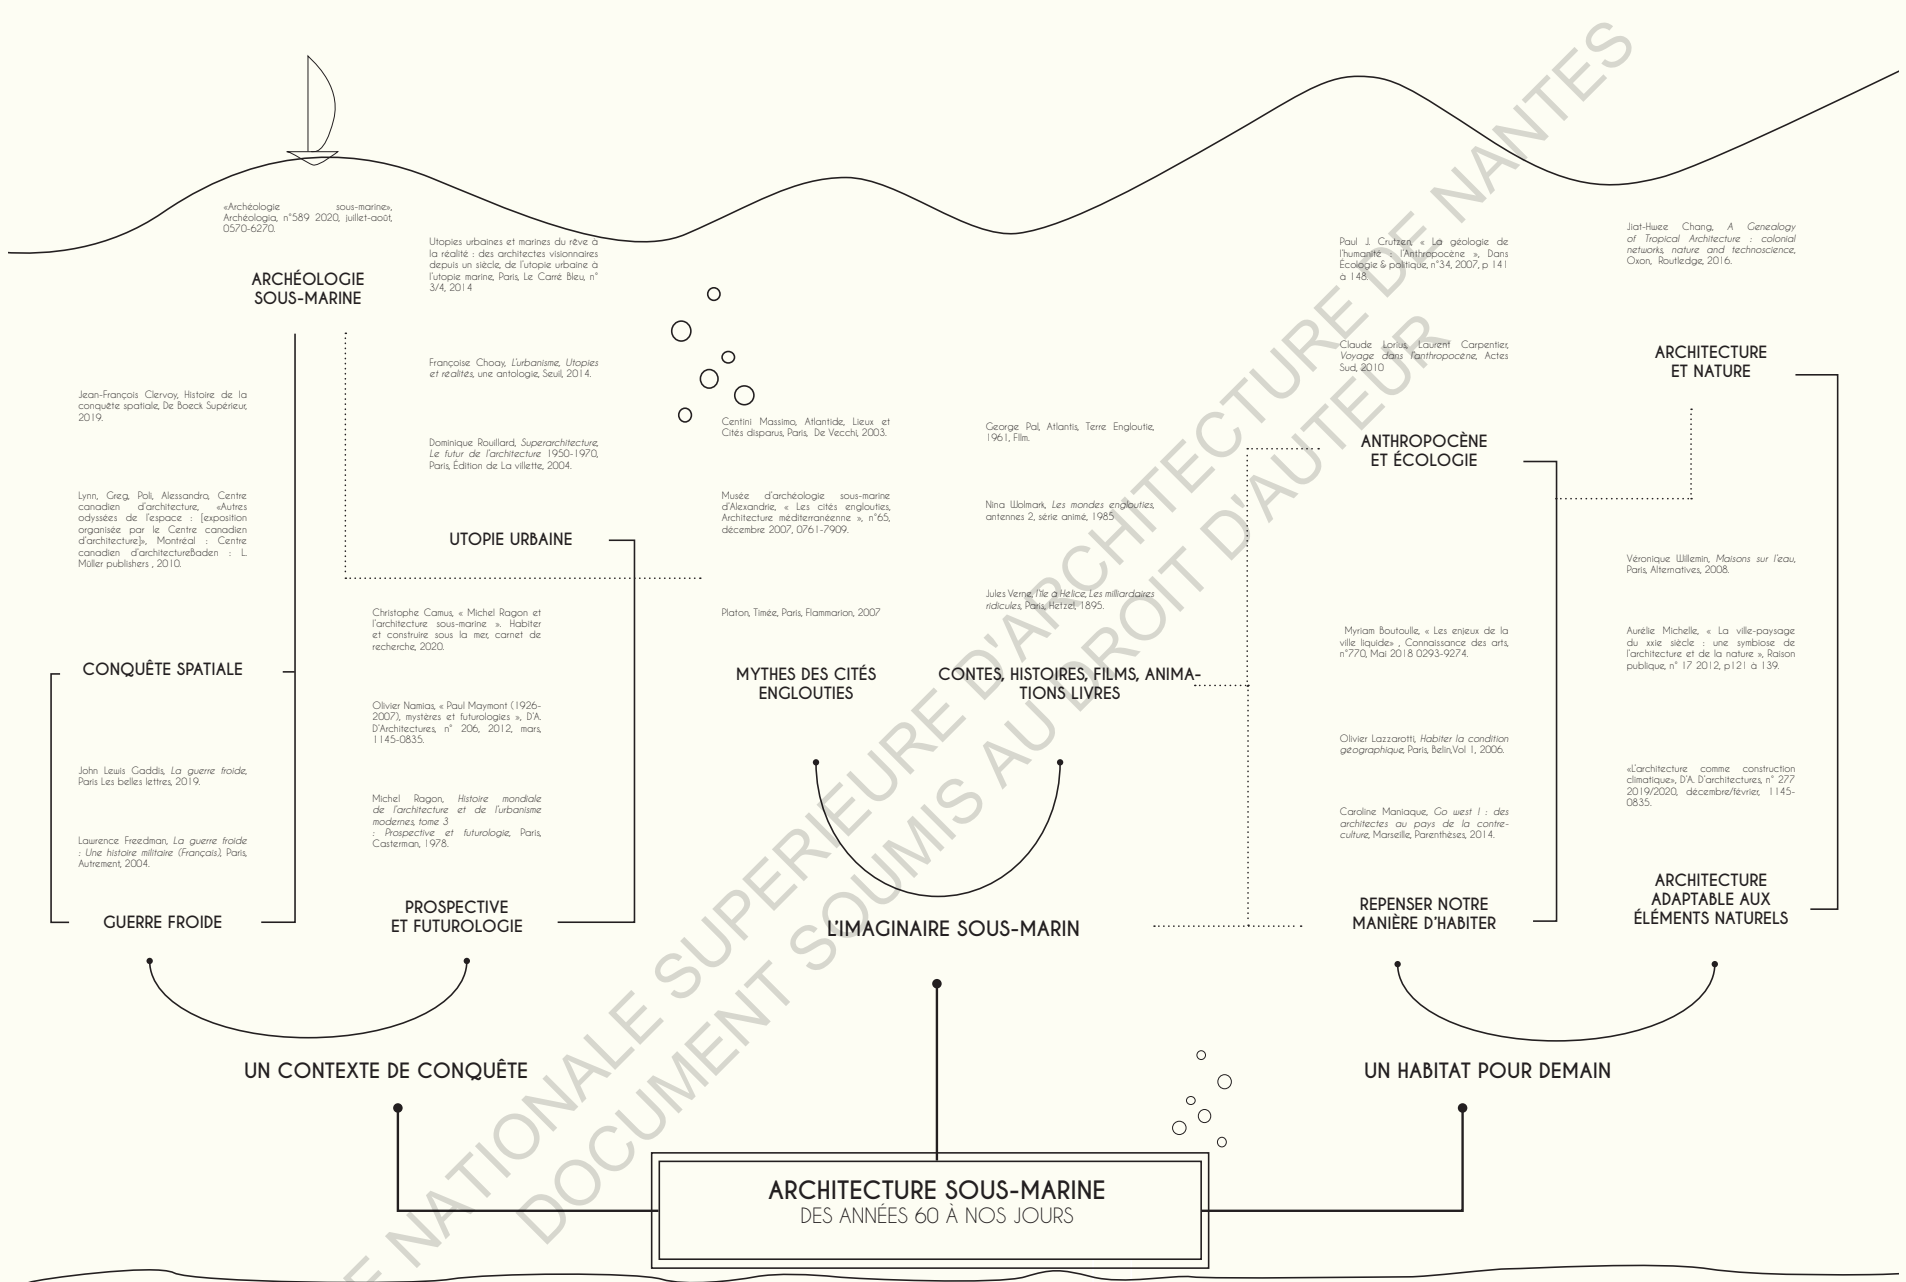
«Archéologie sous-marine», Archéologia, n°589 2020, juillet-août, 0570-6270.

ARCHÉOLOGIE SOUS-MARINE

Utopies urbaines et marines du rêve à la réalité : des architectes visionnaires depuis un siècle, de l'utopie urbaine à l'utopie marine, Paris, Le Carré Bleu, n° 3/4, 2014

Françoise Choay, *L'urbanisme, Utopies et réalités*, une antologie, Seuil, 2014.

Dominique Rouillard, *Superarchitecture, Le futur de l'architecture* 1950-1970, Paris, Édition de La villette, 2004.

Jean-François Clervoy, Histoire de la conquête spatiale, De Boeck Supérieur, 2019.

Lynn, Greg, Poli, Alessandra, Centre canadien d'architecture, «Autres odyssées de l'espace : [exposition organisée par le Centre canadien d'architecture]», Montréal : Centre canadien d'architectureBaden : L. Müller publishers , 2010.

UTOPIE URBAINE

Christophe Camus, « Michel Ragon et l'architecture sous-marine ». Habiter et construire sous la mer, carnet de recherche, 2020.

CONQUÊTE SPATIALE

Olivier Namias, « Paul Maymont (1926-2007), mystères et futurologies », D'A. D'Architectures, n° 206, 2012, mars, 1145-0835.

John Lewis Gaddis, *La guerre froide*, Paris Les belles lettres, 2019.

Michel Ragon, *Histoire mondiale de l'architecture et de l'urbanisme modernes, tome 3 : Prospective et futurologie*, Paris, Casterman, 1978.

Lawrence Freedman, *La guerre froide : Une histoire militaire (Français)*, Paris, Autrement, 2004.

GUERRE FROIDE

PROSPECTIVE ET FUTUROLOGIE

Centini Massimo, Atlantide, Lieux et Cités disparus, Paris, De Vecchi, 2003.

Musée d'archéologie sous-marine d'Alexandrie, « Les cités englouties, Architecture méditerranéenne », n°65, décembre 2007, 0761-7909.

Platon, Timée, Paris, Flammarion, 2007

MYTHES DES CITÉS ENGLOUTIES

George Pal, Atlantis, Terre Engloutie, 1961, Film.

Nina Wolmark, *Les mondes engloutis*, antennes 2, série animé, 1985

Jules Verne, *l'île à Hélice, Les milliardaires ridicules*, Paris, Hetzel, 1895.

CONTES, HISTOIRES, FILMS, ANIMATIONS LIVRES

L'IMAGINAIRE SOUS-MARIN

Paul J. Crutzen, « La géologie de l'humanité : l'Anthropocène », Dans Écologie & politique, n°34, 2007, p 141 à 148.

Claude Lorius, Laurent Carpentier, *Voyage dans l'anthropocène*, Actes Sud, 2010

ANTHROPOCÈNE ET ÉCOLOGIE

Myriam Boutoulle, « Les enjeux de la ville liquide» , Connaissance des arts, n°770, Mai 2018 0293-9274.

Olivier Lazzarotti, *Habiter la condition géographique*, Paris, Belin,Vol 1, 2006.

Caroline Maniaque, *Go west ! : des architectes au pays de la contre-culture*, Marseille, Parenthèses, 2014.

REPENSER NOTRE MANIÈRE D'HABITER

Jiat-Hwee Chang, *A Genealogy of Tropical Architecture : colonial networks, nature and technoscience*, Oxon, Routledge, 2016.

ARCHITECTURE ET NATURE

Véronique Willemin, *Maisons sur l'eau*, Paris, Alternatives, 2008.

Aurélie Michelle, « La ville-paysage du xxie siècle : une symbiose de l'architecture et de la nature », Raison publique, n° 17 2012, p121 à 139.

«L'architecture comme construction climatique», D'A. D'architectures, n° 277 2019/2020, décembre/février, 1145-0835.

ARCHITECTURE ADAPTABLE AUX ÉLÉMENTS NATURELS

UN CONTEXTE DE CONQUÊTE

UN HABITAT POUR DEMAIN

ARCHITECTURE SOUS-MARINE
DES ANNÉES 60 À NOS JOURS

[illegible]E NATIONALE SUPERIEURE D'ARCHITECTURE DE NANTES
DOCUMENT SOUMIS AU DROIT D'AUTEUR